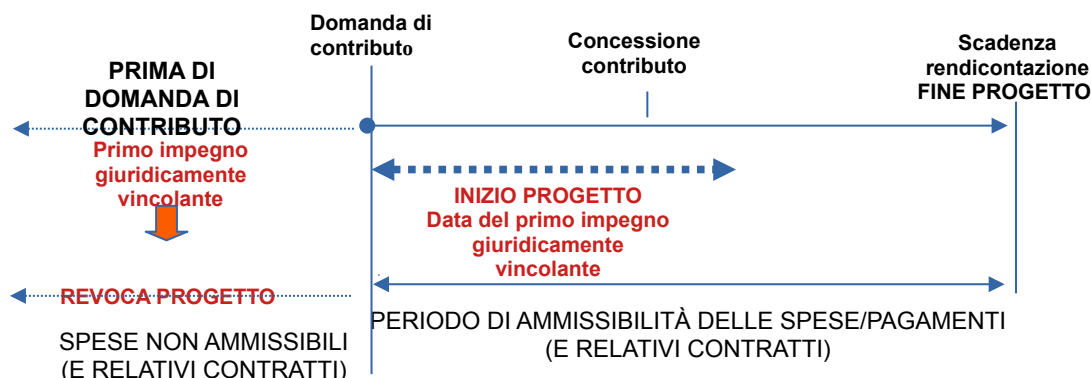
Domanda di contributo

Concessione contributo

Scadenza rendicontazione FINE PROGETTO

PRIMA DI DOMANDA DI CONTRIBUTO

Primo impegno giuridicamente vincolante

INIZIO PROGETTO
Data del primo impegno giuridicamente vincolante

REVOCA PROGETTO

SPESE NON AMMISSIBILI (E RELATIVI CONTRATTI)

PERIODO DI AMMISSIBILITÀ DELLE SPESE/PAGAMENTI (E RELATIVI CONTRATTI)